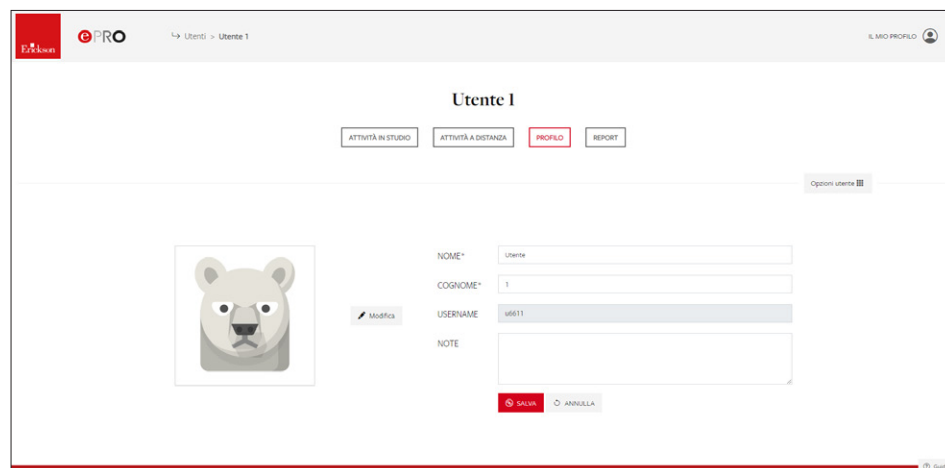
Erickson

ePRO

↳ Utenti > Utente 1

IL MIO PROFILO

Utente 1

ATTIVITÀ IN STUDIO

ATTIVITÀ A DISTANZA

PROFILO

REPORT

Opzioni utente

Modifica

NOME*

Utente

COGNOME*

1

USERNAME

id611

NOTE

SALVA

ANNULLA

Gui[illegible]